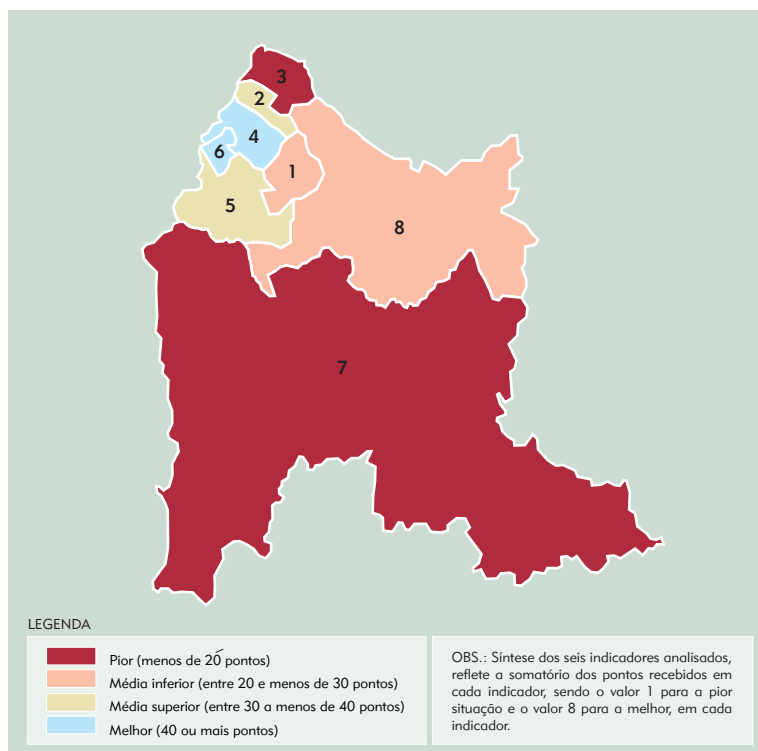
3
2
4
6
1
5
8
7

LEGENDA

Pior (menos de 20 pontos)
Média inferior (entre 20 e menos de 30 pontos)
Média superior (entre 30 a menos de 40 pontos)
Melhor (40 ou mais pontos)

OBS.: Síntese dos seis indicadores analisados, reflete a somatório dos pontos recebidos em cada indicador, sendo o valor 1 para a pior situação e o valor 8 para a melhor, em cada indicador.